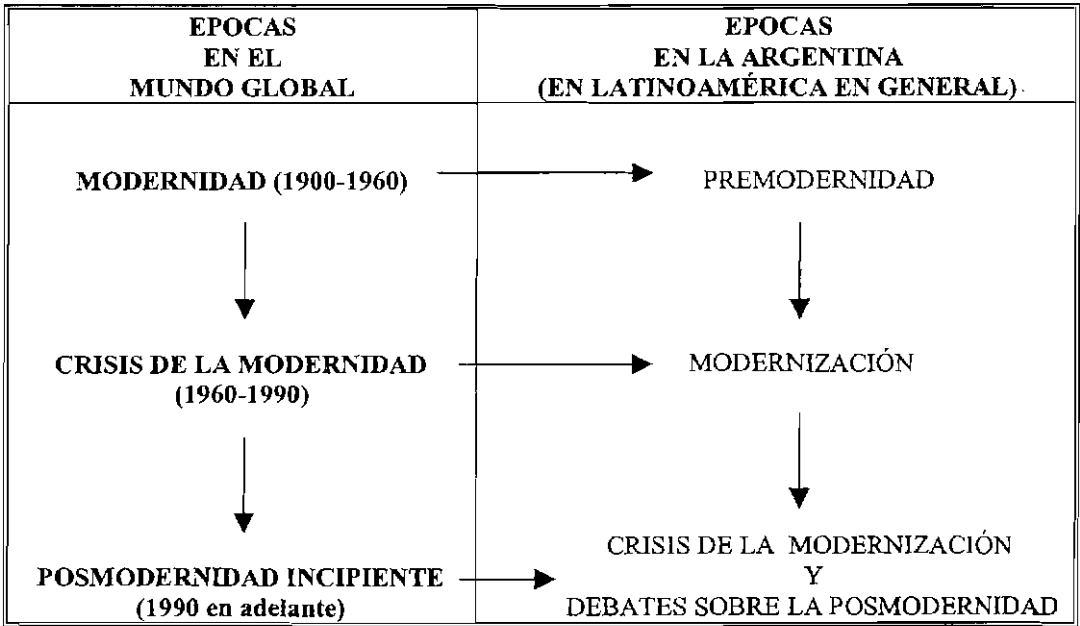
| EPOCAS EN EL MUNDO GLOBAL | EPOCAS EN LA ARGENTINA (EN LATINOAMÉRICA EN GENERAL) |
|---|---|
| MODERNIDAD (1900-1960) | PREMODERNIDAD |
| CRISIS DE LA MODERNIDAD (1960-1990) | MODERNIZACIÓN |
| POSMODERNIDAD INCIPIENTE (1990 en adelante) | CRISIS DE LA MODERNIZACIÓN Y DEBATES SOBRE LA POSMODERNIDAD |